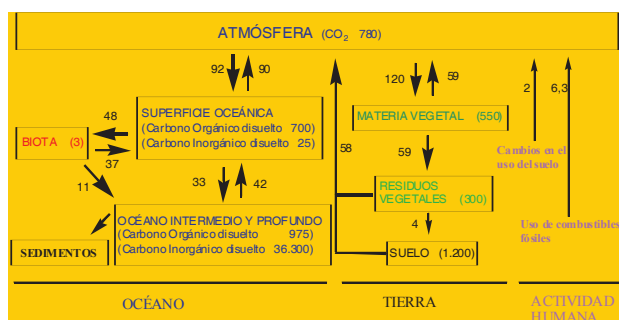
ATMÓSFERA ($CO_2$ 780)

92 90

SUPERFICIE OCEÁNICA
(Carbono Orgánico disuelto 700)
(Carbono Inorgánico disuelto 25)

48

BIOTA (3)

37

11

33 42

OCÉANO INTERMEDIO Y PROFUNDO
(Carbono Orgánico disuelto 975)
(Carbono Inorgánico disuelto 36.300)

SEDIMENTOS

120 59

MATERIA VEGETAL (550)

58

59

RESIDUOS VEGETALES (300)

4

SUELO (1.200)

2 6,3

Cambios en el uso del suelo

Uso de combustibles fósiles

OCÉANO

TIERRA

ACTIVIDAD HUMANA